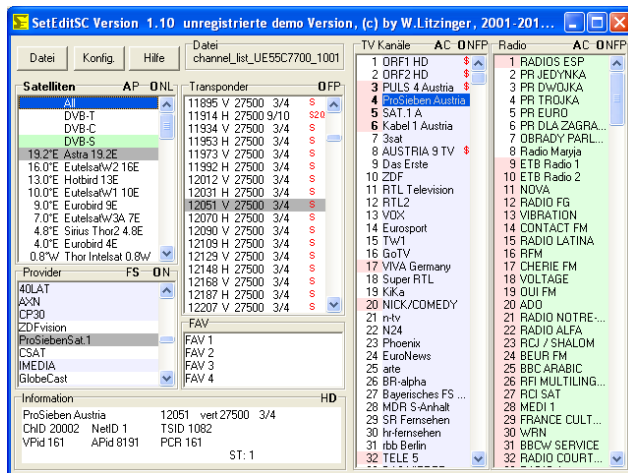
SetEditSC Version 1.10 unregistrierte demo Version, (c) by W.Litzinger, 2001-201...

Datei | Konfig. | Hilfe

Datei
channel_list_UE55C7700_1001

Satelliten AP 0NL
All
DVB-T
DVB-C
DVB-S
19.2°E Astra 19.2E
16.0°E EutelsatW2 16E
13.0°E Hotbird 13E
10.0°E EutelsatW1 10E
9.0°E Eurobird 9E
7.0°E EutelsatW3A 7E
4.8°E Sirius Thor2 4.8E
4.0°E Eurobird 4E
0.8°W Thor Intelsat 0.8W

Transponder 0FP
11895 V 27500 3/4 S
11914 H 27500 9/10 S2
11934 V 27500 3/4 S
11953 H 27500 3/4 S
11973 V 27500 3/4 S
11992 H 27500 3/4 S
12012 V 27500 3/4 S
12031 H 27500 3/4 S
12051 V 27500 3/4 S
12070 H 27500 3/4 S
12090 V 27500 3/4 S
12109 H 27500 3/4 S
12129 V 27500 3/4 S
12148 H 27500 3/4 S
12168 V 27500 3/4 S
12187 H 27500 3/4 S
12207 V 27500 3/4 S

Provider FS 0N
40LAT
AXN
CP30
ZDFvision
ProSiebenSat.1
CSAT
IMEDIA
GlobeCast

FAV
FAV 1
FAV 2
FAV 3
FAV 4

TV Kanäle AC 0NFP
1 ORF1 HD $
2 ORF2 HD $
3 PULS 4 Austria $
4 ProSieben Austria
5 SAT.1 A $
6 Kabel 1 Austria
7 3sat
8 AUSTRIA 9 TV $
9 Das Erste
10 ZDF
11 RTL Television
12 RTL2
13 VOX
14 Eurosport
15 TW1
16 GoTV
17 VIVA Germany
18 Super RTL
19 KiKa
20 NICK/COMEDY
21 n-tv
22 N24
23 Phoenix
24 EuroNews
25 arte
26 BR-alpha
27 Bayerisches FS ...
28 MDR S-Anhalt
29 SR Fernsehen
30 hr-fernsehen
31 rbb Berlin
32 TELE 5

Radio AC 0NFP
1 RADIOS ESP
2 PR JEDYNKA
3 PR DWOJKA
4 PR TROJKA
5 PR EURO
6 PR DLA ZAGRA...
7 OBRADY PARL...
8 Radio Maryja
9 ETB Radio 1
10 ETB Radio 2
11 NOVA
12 RADIO FG
13 VIBRATION
14 CONTACT FM
15 RADIO LATINA
16 RFM
17 CHERIE FM
18 VOLTAGE
19 OUI FM
20 ADO
21 RADIO NOTRE-...
22 RADIO ALFA
23 RCJ / SHALOM
24 BEUR FM
25 BBC ARABIC
26 RFI MULTILING...
27 RCI SAT
28 MEDI 1
29 FRANCE CULT...
30 WRN
31 BBCW SERVICE
32 RADIO COURT...

Information HD
ProSieben Austria 12051 vert 27500 3/4
ChID 20002 NetID 1 TSID 1082
VPid 161 APid 8191 PCR 161
ST: 1